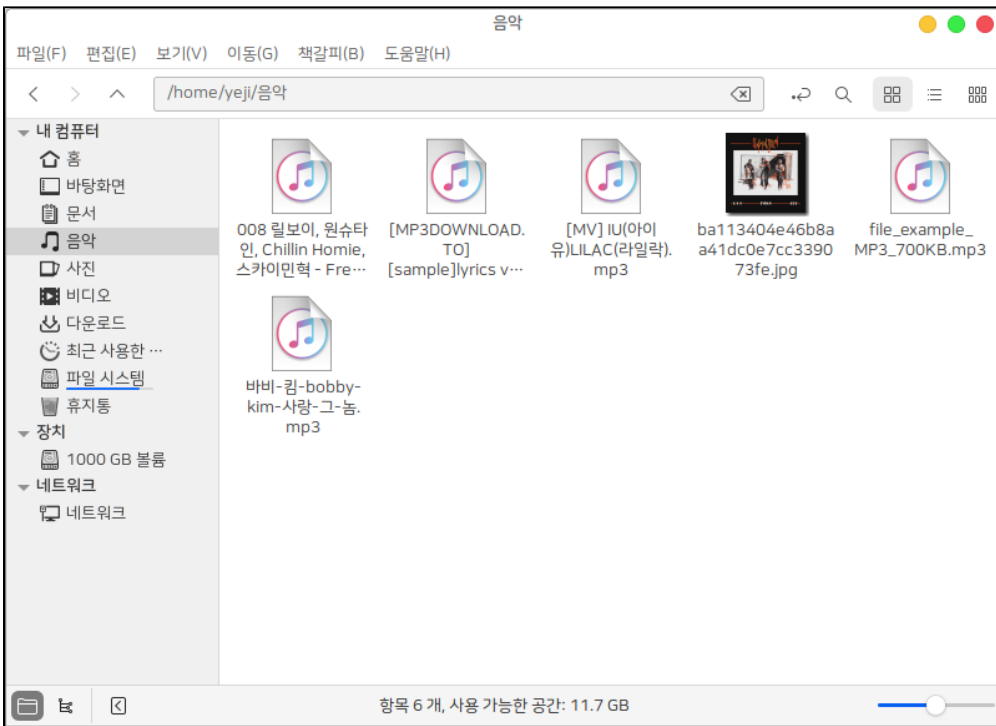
음악

파일(F) 편집(E) 보기(V) 이동(G) 책갈피(B) 도움말(H)

/home/yeji/음악

내 컴퓨터
홈
바탕화면
문서
음악
사진
비디오
다운로드
최근 사용한 …
파일 시스템
휴지통
장치
1000 GB 볼륨
네트워크
네트워크

008 릴보이, 원슈타인, Chillin Homie, 스카이민혁 - Fre…

[MP3DOWNLOAD.TO][sample]lyrics v…

[MV] IU(아이유)LILAC(라일락).mp3

ba113404e46b8aa41dc0e7cc339073fe.jpg

file_example_MP3_700KB.mp3

바비-킴-bobby-kim-사랑-그-놈.mp3

항목 6 개, 사용 가능한 공간: 11.7 GB